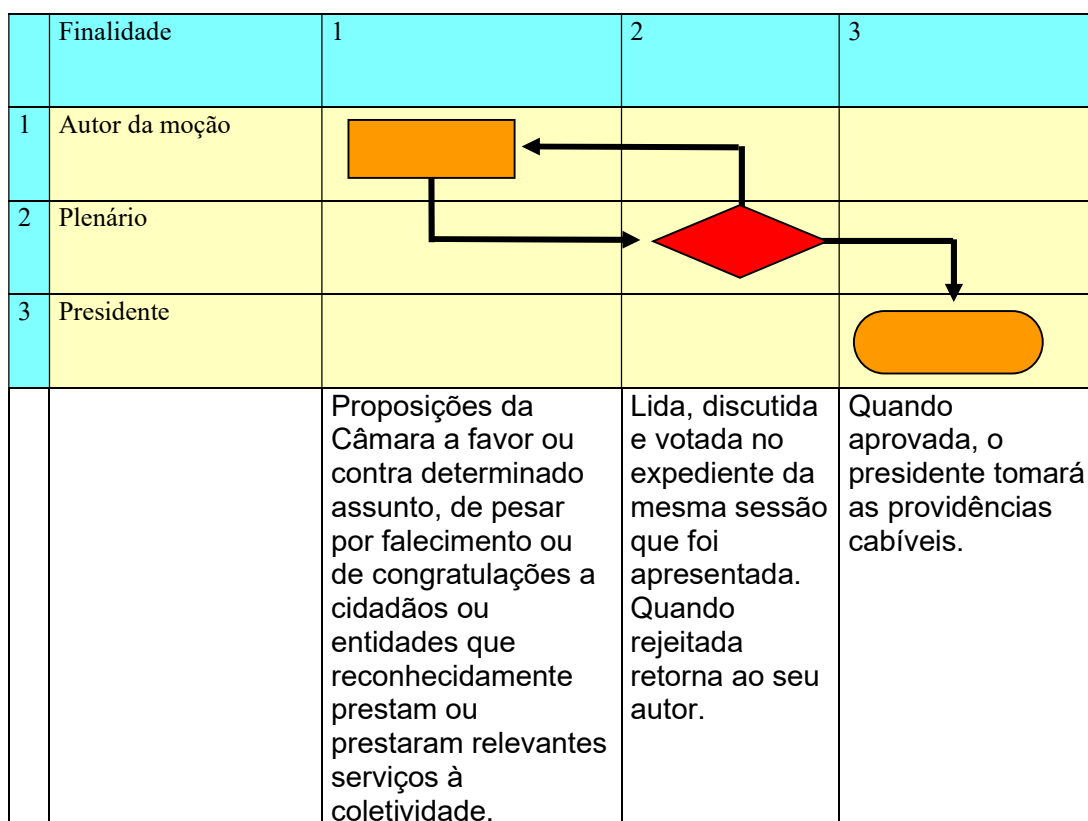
| | Finalidade | 1 | 2 | 3 |
|---|---|---|---|---|
| 1 | Autor da moção | | | |
| 2 | Plenário | | | |
| 3 | Presidente | | | |
| | | Proposições da Câmara a favor ou contra determinado assunto, de pesar por falecimento ou de congratulações a cidadãos ou entidades que reconhecidamente prestam ou prestaram relevantes serviços à coletividade. | Lida, discutida e votada no expediente da mesma sessão que foi apresentada. Quando rejeitada retorna ao seu autor. | Quando aprovada, o presidente tomará as providências cabíveis. |